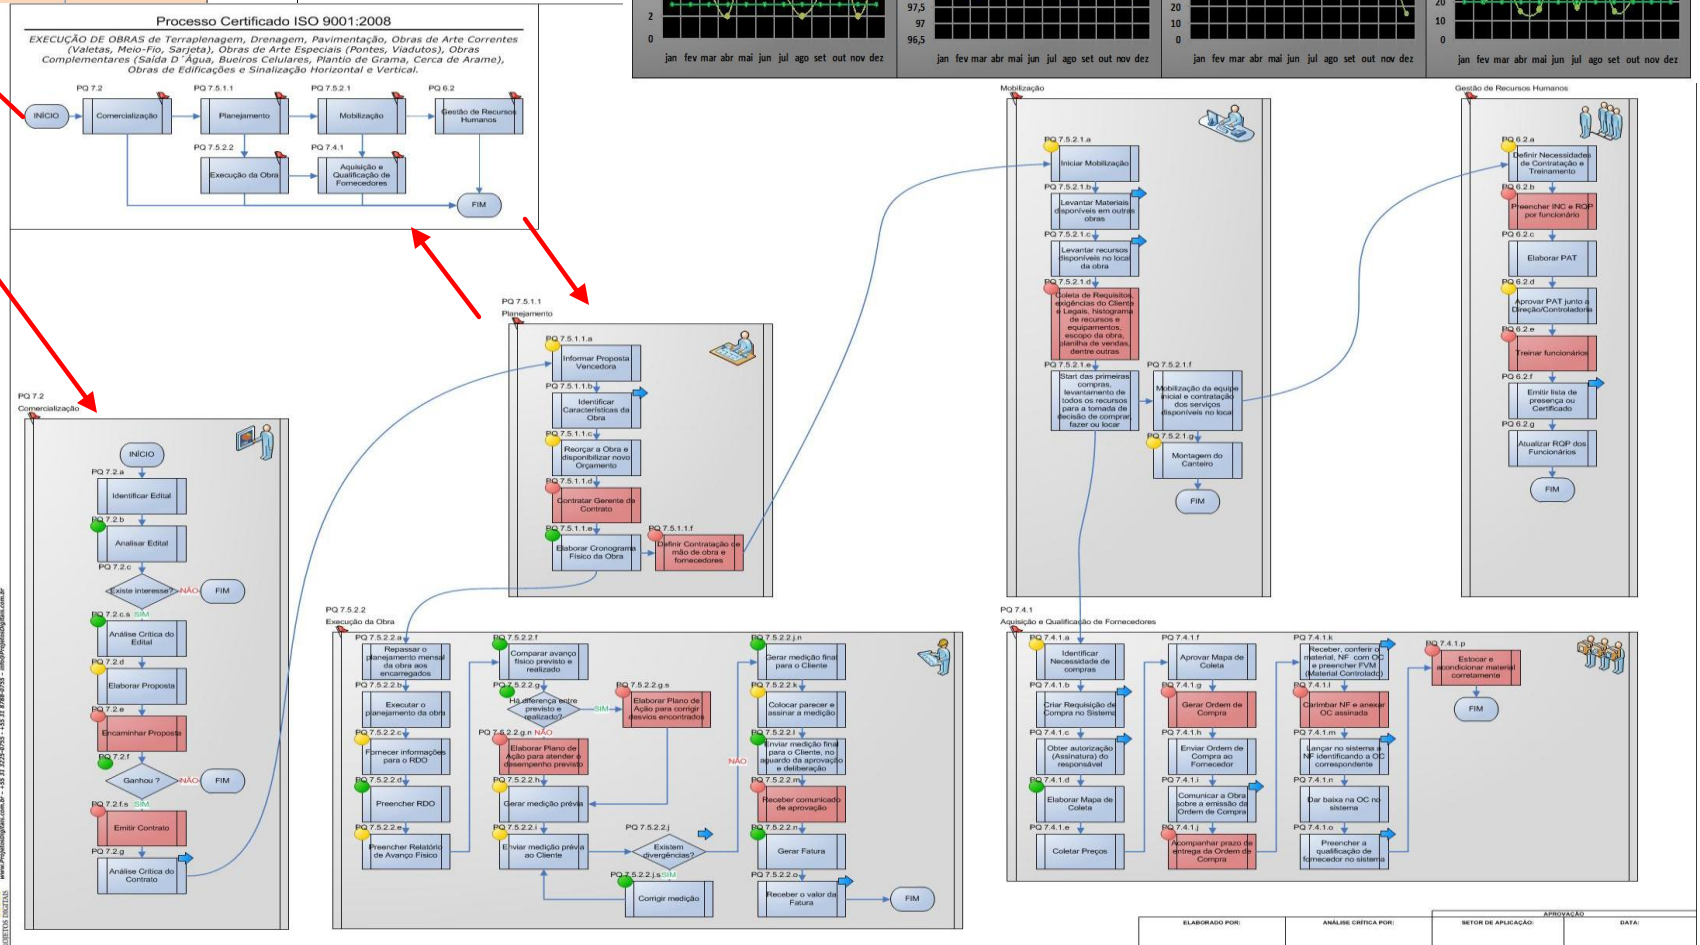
Processo Certificado ISO 9001:2008

EXECUÇÃO DE OBRAS de Terraplenagem, Drenagem, Pavimentação, Obras de Arte Correntes (Valetas, Meio-Fio, Sarjeta), Obras de Arte Especiais (Pontes, Viadutos), Obras Complementares (Saída D´Água, Bueiros Celulares, Plantio de Grama, Cerca de Arame), Obras de Edificações e Sinalização Horizontal e Vertical.

PQ 7.2 PQ 7.5.1.1 PQ 7.5.2.1 PQ 6.2
INÍCIO Comercialização Planejamento Mobilização Gestão de Recursos Humanos
PQ 7.5.2.2 PQ 7.4.1
Execução da Obra Aquisição e Qualificação de Fornecedores
FIM

2 0 97,5 97 96,5 20 10 0 20 10 0
jan fev mar abr mai jun jul ago set out nov dez
jan fev mar abr mai jun jul ago set out nov dez
jan fev mar abr mai jun jul ago set out nov dez
jan fev mar abr mai jun jul ago set out nov dez

PQ 7.2
Comercialização
INÍCIO
PQ 7.2.a
Identificar Edital
PQ 7.2.b
Analisar Edital
PQ 7.2.c
Existe interesse? NÃO FIM
PQ 7.2.c.s SIM
Análise Crítica do Edital
PQ 7.2.d
Elaborar Proposta
PQ 7.2.e
Encaminhar Proposta
PQ 7.2.f
Ganhou ? NÃO FIM
PQ 7.2.f.s SIM
Emitir Contrato
PQ 7.2.g
Análise Crítica do Contrato

PQ 7.5.1.1
Planejamento
PQ 7.5.1.1.a
Informar Proposta Vencedora
PQ 7.5.1.1.b
Identificar Características da Obra
PQ 7.5.1.1.c
Reorçar a Obra e disponibilizar novo Orçamento
PQ 7.5.1.1.d
Contratar Gerente de Contrato
PQ 7.5.1.1.e
Elaborar Cronograma Físico da Obra
PQ 7.5.1.1.f
Definir Contratação de mão de obra e fornecedores

PQ 7.5.2.2
Execução da Obra
PQ 7.5.2.2.a
Repassar o planejamento mensal da obra aos encarregados
PQ 7.5.2.2.b
Executar o planejamento da obra
PQ 7.5.2.2.c
Fornecer informações para o RDO
PQ 7.5.2.2.d
Preencher RDO
PQ 7.5.2.2.e
Preencher Relatório de Avanço Físico
PQ 7.5.2.2.f
Comparar avanço físico previsto e realizado
PQ 7.5.2.2.g
Há diferença entre previsto e realizado? SIM
PQ 7.5.2.2.g.s
Elaborar Plano de Ação para corrigir desvios encontrados
PQ 7.5.2.2.g.n NÃO
Elaborar Plano de Ação para atender o desempenho previsto
PQ 7.5.2.2.h
Gerar medição prévia
PQ 7.5.2.2.i
Enviar medição prévia ao Cliente
PQ 7.5.2.2.j
Existem divergências?
PQ 7.5.2.2.j.s SIM
Corrigir medição
NÃO
PQ 7.5.2.2.j.n
Gerar medição final para o Cliente
PQ 7.5.2.2.k
Colocar parecer e assinar a medição
PQ 7.5.2.2.l
Enviar medição final para o Cliente, no aguardo da aprovação e deliberação
PQ 7.5.2.2.m
Receber comunicado de aprovação
PQ 7.5.2.2.n
Gerar Fatura
PQ 7.5.2.2.o
Receber o valor da Fatura
FIM

Mobilização
PQ 7.5.2.1.a
Iniciar Mobilização
PQ 7.5.2.1.b
Levantar Materiais disponíveis em outras obras
PQ 7.5.2.1.c
Levantar recursos disponíveis no local da obra
PQ 7.5.2.1.d
Coleta de Requisitos, exigências do Cliente e Legais, histograma de recursos e equipamentos, escopo da obra, planilha de vendas, dentre outras
PQ 7.5.2.1.e
Start das primeiras compras, levantamento de todos os recursos para a tomada de decisão de comprar fazer ou locar
PQ 7.5.2.1.f
Mobilização da equipe inicial e contratação dos serviços disponíveis no local
PQ 7.5.2.1.g
Montagem do Canteiro
FIM

Gestão de Recursos Humanos
PQ 6.2.a
Definir Necessidades de Contratação e Treinamento
PQ 6.2.b
Preencher INC e RQP por funcionário
PQ 6.2.c
Elaborar PAT
PQ 6.2.d
Aprovar PAT junto à Direção/Controladoria
PQ 6.2.e
Treinar funcionários
PQ 6.2.f
Emitir lista de presença ou Certificado
PQ 6.2.g
Atualizar RQP dos Funcionários
FIM

PQ 7.4.1
Aquisição e Qualificação de Fornecedores
PQ 7.4.1.a
Identificar Necessidade de compras
PQ 7.4.1.b
Criar Requisição de Compra no Sistema
PQ 7.4.1.c
Obter autorização (Assinatura) do responsável
PQ 7.4.1.d
Elaborar Mapa de Coleta
PQ 7.4.1.e
Coletar Preços
PQ 7.4.1.f
Aprovar Mapa de Coleta
PQ 7.4.1.g
Gerar Ordem de Compra
PQ 7.4.1.h
Enviar Ordem de Compra ao Fornecedor
PQ 7.4.1.i
Comunicar a Obra sobre a emissão da Ordem de Compra
PQ 7.4.1.j
Acompanhar prazo de entrega da Ordem de Compra
PQ 7.4.1.k
Receber, conferir o material, NF com OC e preencher FVM (Material Controlado)
PQ 7.4.1.l
Carimbar NF e anexar OC assinada
PQ 7.4.1.m
Lançar no sistema a NF identificando a OC correspondente
PQ 7.4.1.n
Dar baixa na OC no sistema
PQ 7.4.1.o
Preencher a qualificação de fornecedor no sistema
PQ 7.4.1.p
Estocar e acondicionar material corretamente
FIM

| ELABORADO POR: | ANÁLISE CRÍTICA POR: | APROVAÇÃO SETOR DE APLICAÇÃO: | DATA: |
|---|---|---|---|

www.ProjetosDigitais.com.br - +55 31 3225-0753 - +55 31 8788-0753 - info@ProjetosDigitais.com.br
PROJETOS DIGITAIS